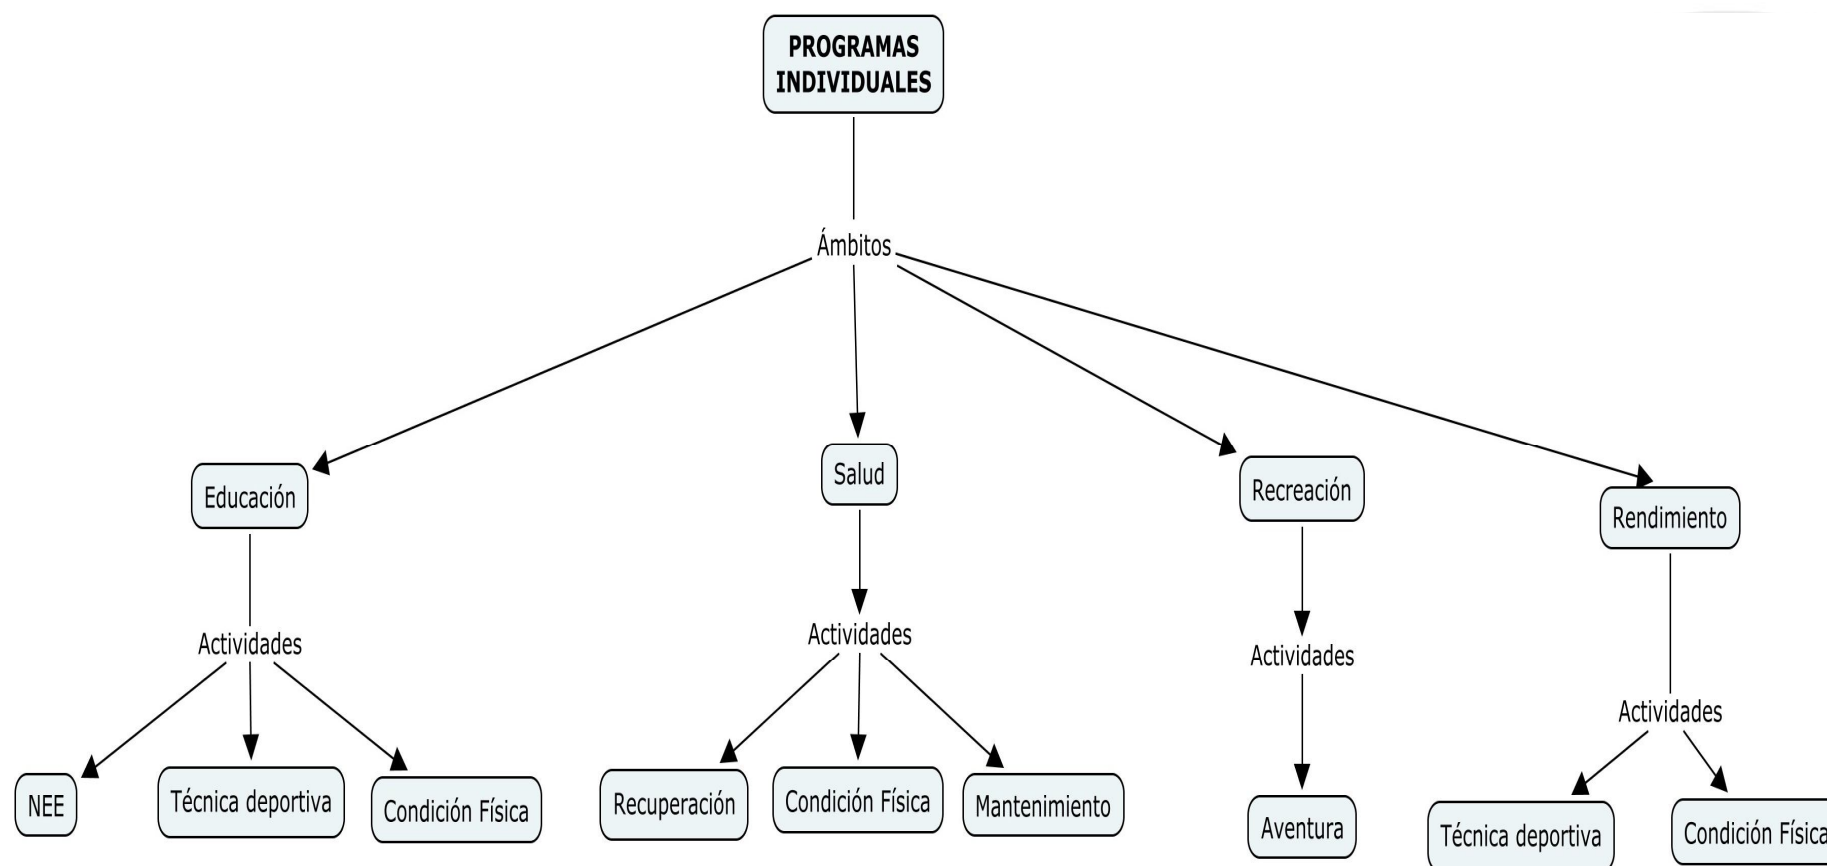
PROGRAMAS INDIVIDUALES

Ámbitos

Educación

Salud

Recreación

Rendimiento

Actividades

Actividades

Actividades

Actividades

NEE

Técnica deportiva

Condición Física

Recuperación

Condición Física

Mantenimiento

Aventura

Técnica deportiva

Condición Física